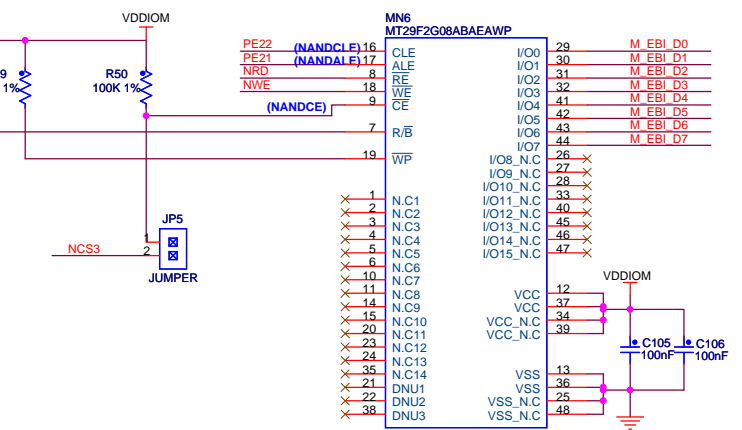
VDDIOM

MN6
MT29F2G08ABAEAWP

9
1%

R50
100K 1%

PE22 (NANDCLE) 16 CLE
PE21 (NANDALE) 17 ALE
NRD 8 $\overline{RE}$
NWE 18 $\overline{WE}$
(NANDCE) 9 $\overline{CE}$
7 R/$\overline{B}$
19 $\overline{WP}$

I/O0 29 M_EBI_D0
I/O1 30 M_EBI_D1
I/O2 31 M_EBI_D2
I/O3 32 M_EBI_D3
I/O4 41 M_EBI_D4
I/O5 42 M_EBI_D5
I/O6 43 M_EBI_D6
I/O7 44 M_EBI_D7
I/O8_N.C 26
I/O9_N.C 27
I/O10_N.C 28
I/O11_N.C 33
I/O12_N.C 40
I/O13_N.C 45
I/O14_N.C 46
I/O15_N.C 47

JP5
NCS3 1 2
JUMPER

1 N.C1
2 N.C2
3 N.C3
4 N.C4
5 N.C5
6 N.C6
10 N.C7
11 N.C8
14 N.C9
15 N.C10
20 N.C11
23 N.C12
24 N.C13
35 N.C14
21 DNU1
22 DNU2
38 DNU3

VCC 12
VCC 37
VCC_N.C 34
VCC_N.C 39
VSS 13
VSS 36
VSS_N.C 25
VSS_N.C 48

VDDIOM
C105 100nF
C106 100nF